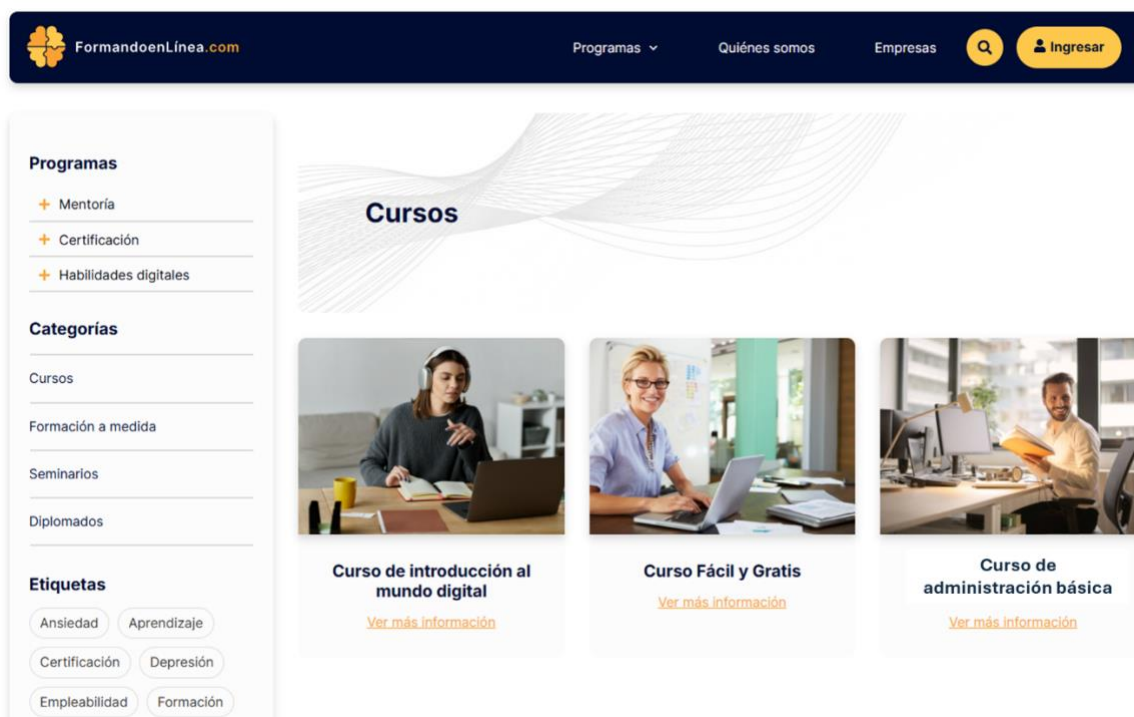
FormandoenLínea.com

Programas

Quiénes somos

Empresas

Ingresar

Programas

+ Mentoría

+ Certificación

+ Habilidades digitales

Categorías

Cursos

Formación a medida

Seminarios

Diplomados

Etiquetas

Ansiedad

Aprendizaje

Certificación

Depresión

Empleabilidad

Formación

Cursos

Curso de introducción al mundo digital

Ver más información

Curso Fácil y Gratis

Ver más información

Curso de administración básica

Ver más información